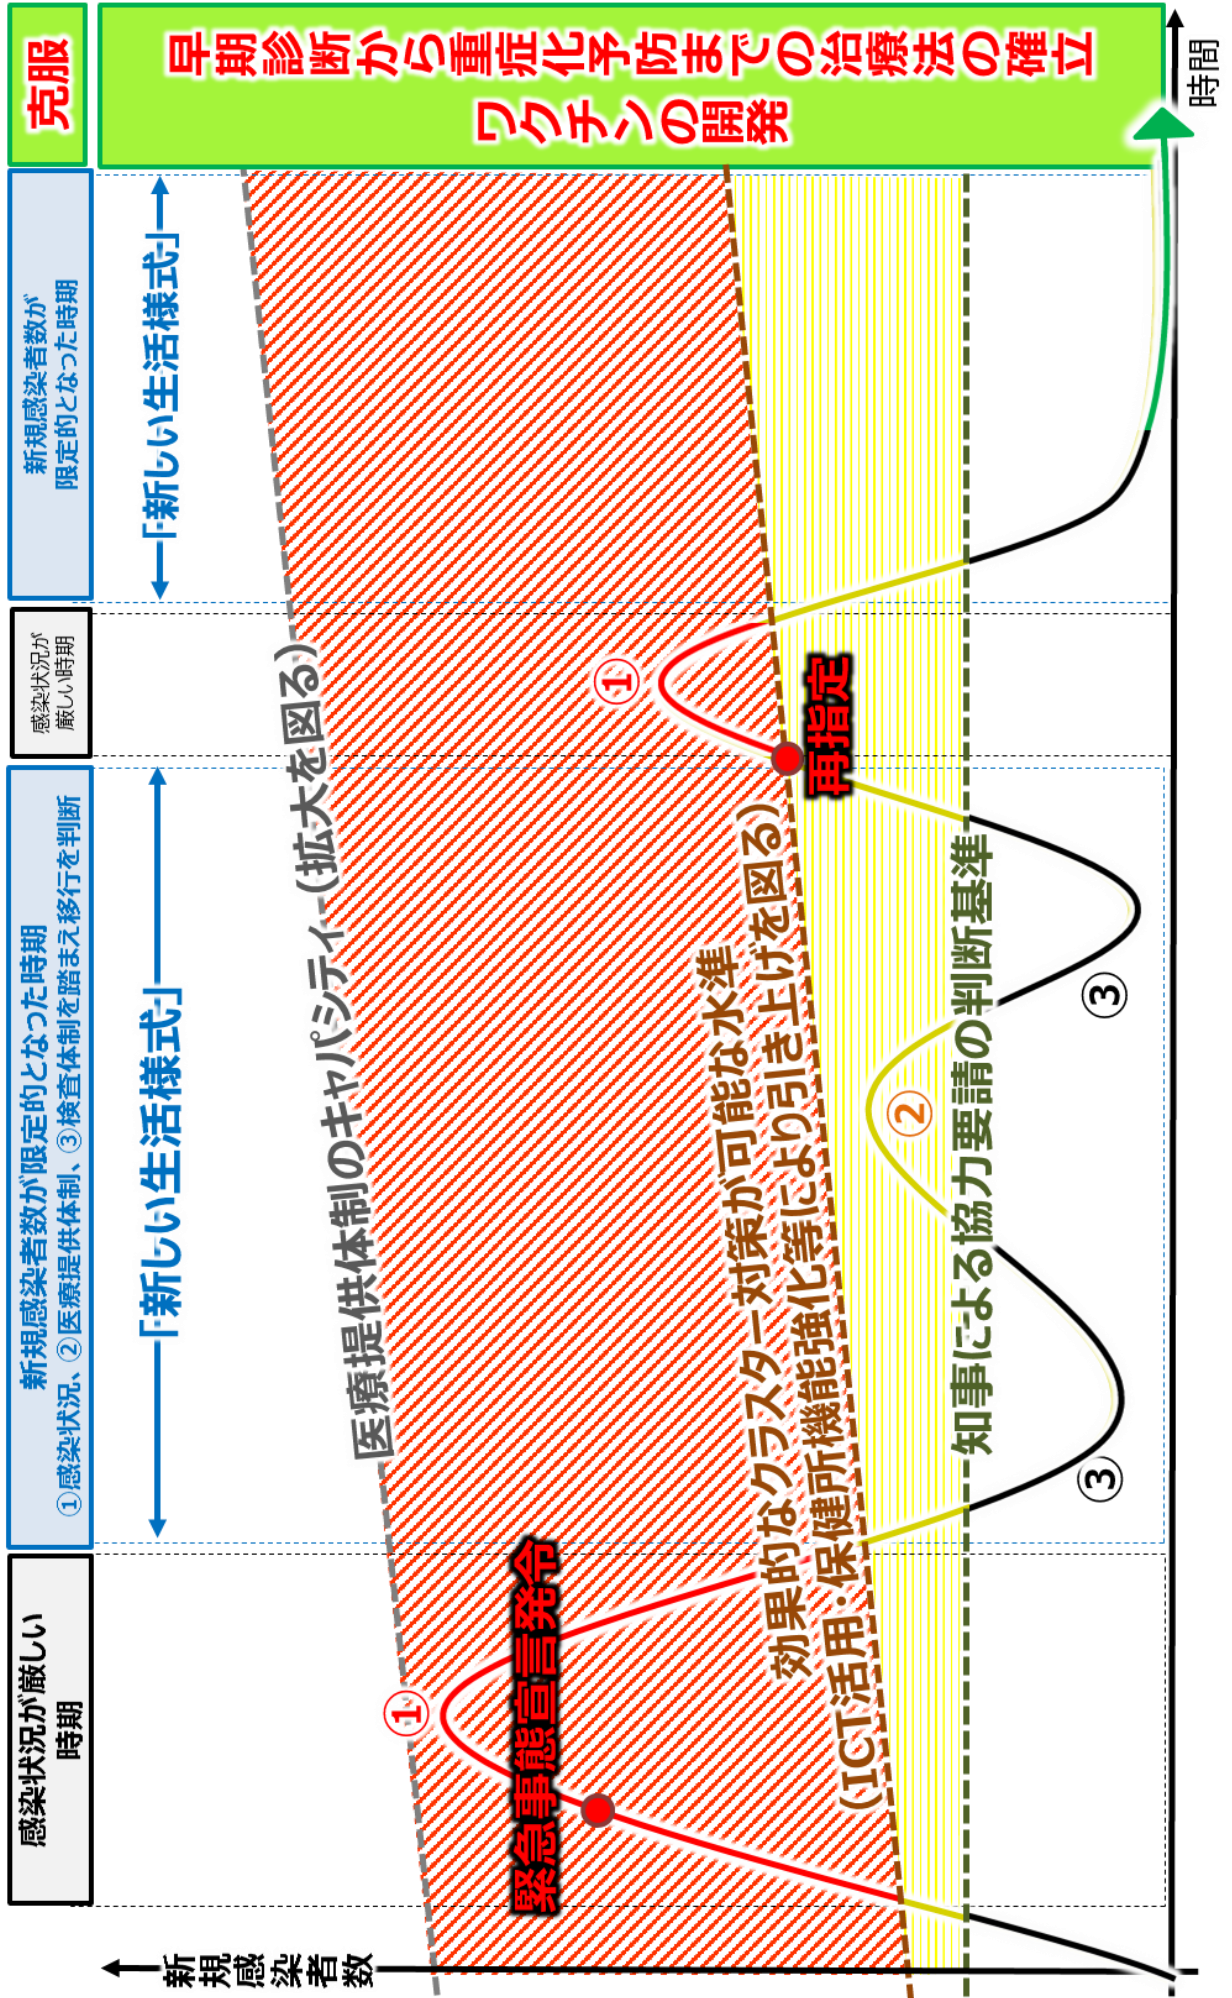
克服

早期診断から重症化予防までの治療法の確立
ワクチンの開発

時間

新規感染者数が限定的となった時期

「新しい生活様式」

感染状況が厳しい時期

新規感染者数が限定的となった時期
①感染状況、②医療提供体制、③検査体制を踏まえ移行を判断

「新しい生活様式」

感染状況が厳しい時期

新規感染者数

医療提供体制のキャパシティ（拡大を図る）

効果的なクラスター対策が可能な水準
（ICT活用・保健所機能強化等により引き上げを図る）

知事による協力要請の判断基準

緊急事態宣言発令

再指定

①
①
②
③
③